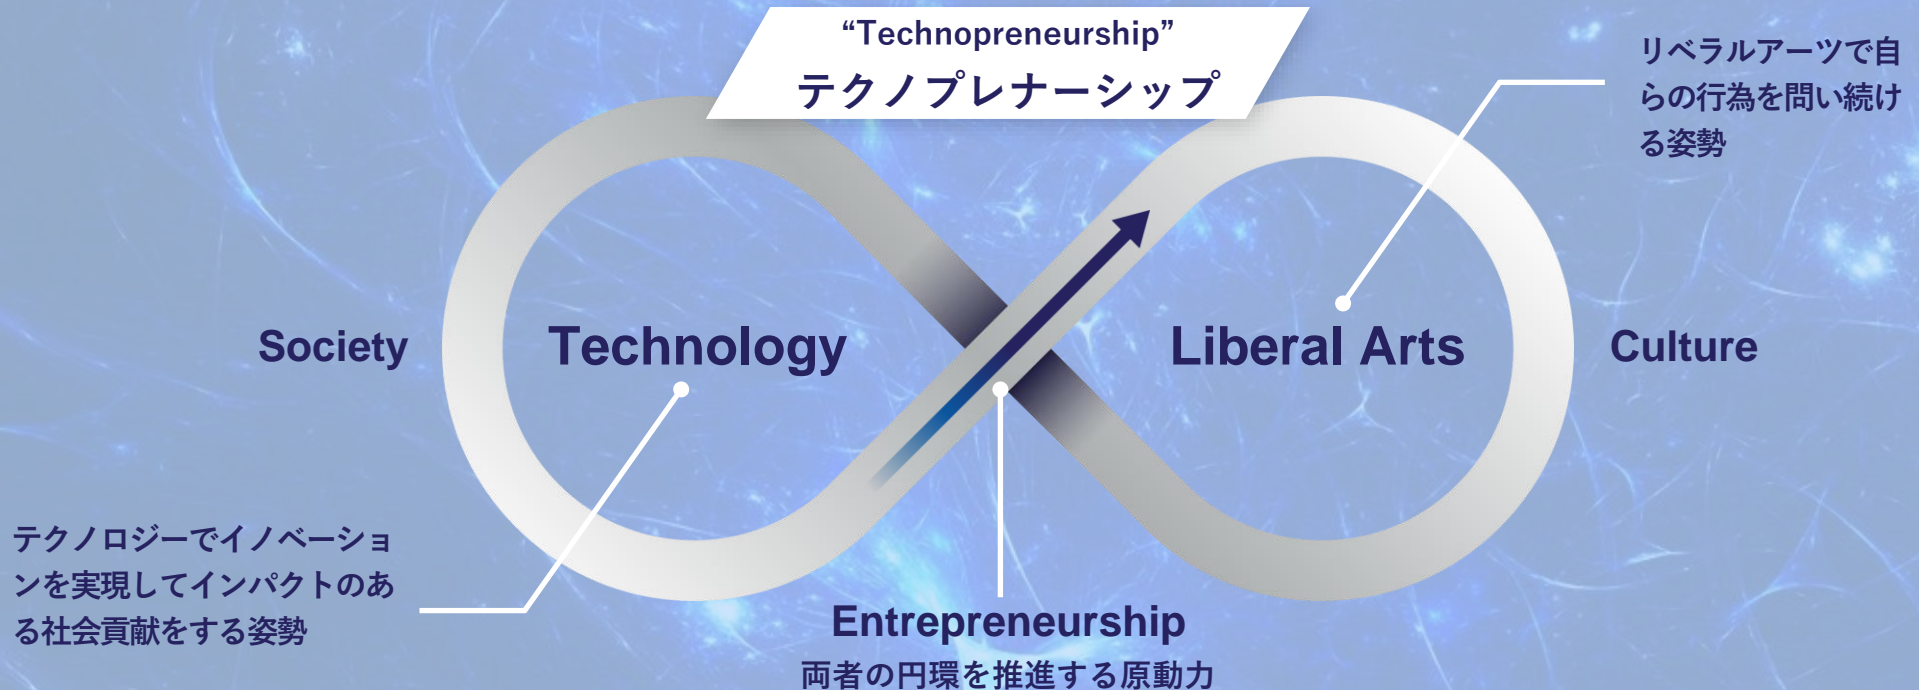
"Technopreneurship"
テクノプレナーシップ

リベラルアーツで自らの行為を問い続ける姿勢

Society

Technology

Liberal Arts

Culture

テクノロジーでイノベーションを実現してインパクトのある社会貢献をする姿勢

Entrepreneurship
両者の円環を推進する原動力